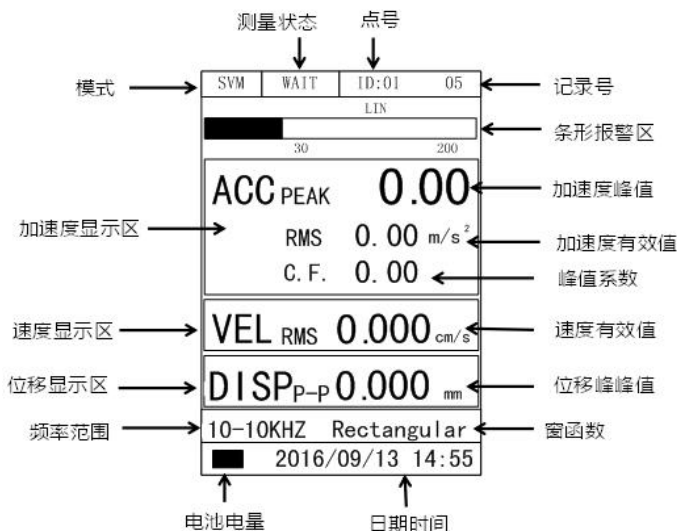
测量状态
点号
模式
SVM
WAIT
ID:01
05
记录号
LIN
条形报警区
30
200
ACC PEAK
0.00
加速度峰值
加速度显示区
RMS
0.00 $m/s^2$
加速度有效值
C.F.
0.00
峰值系数
速度显示区
VEL RMS 0.000 cm/s
速度有效值
位移显示区
DISP P-P 0.000 mm
位移峰峰值
频率范围
10-10KHZ Rectangular
窗函数
2016/09/13 14:55
电池电量
日期时间